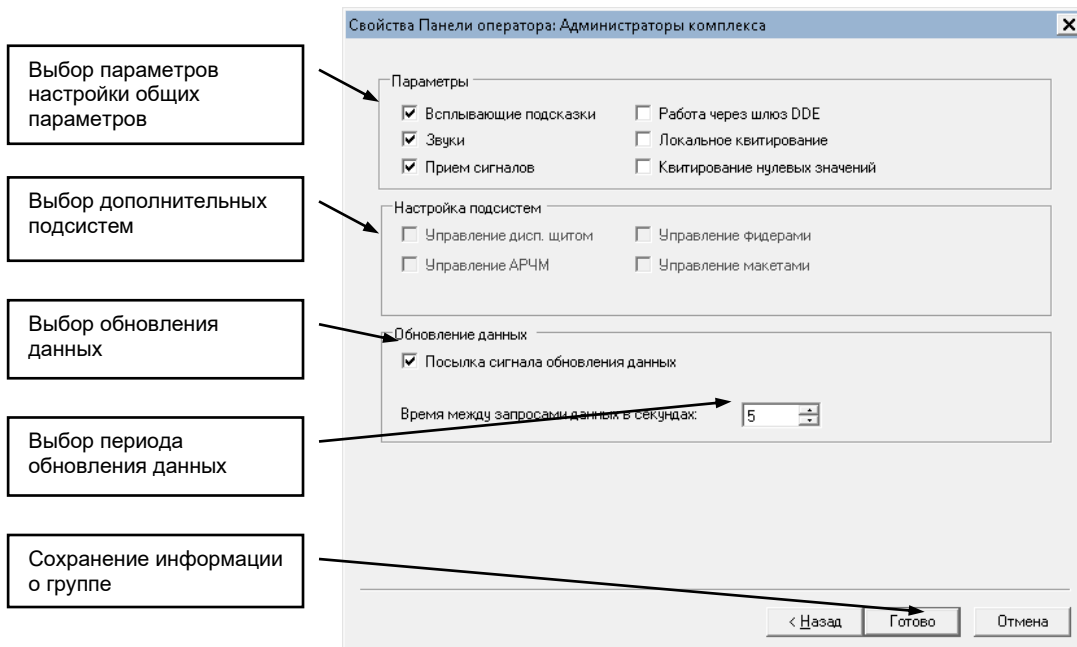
Свойства Панели оператора: Администраторы комплекса

Выбор параметров настройки общих параметров

Параметры

Всплывающие подсказки

Звуки

Прием сигналов

Работа через шлюз DDE

Локальное квитирование

Квитирование нулевых значений

Выбор дополнительных подсистем

Настройка подсистем

Управление дисп. щитом

Управление АРЧМ

Управление фидерами

Управление макетами

Выбор обновления данных

Обновление данных

Посылка сигнала обновления данных

Выбор периода обновления данных

Время между запросами данных в секундах: 5

Сохранение информации о группе

< Назад

Готово

Отмена